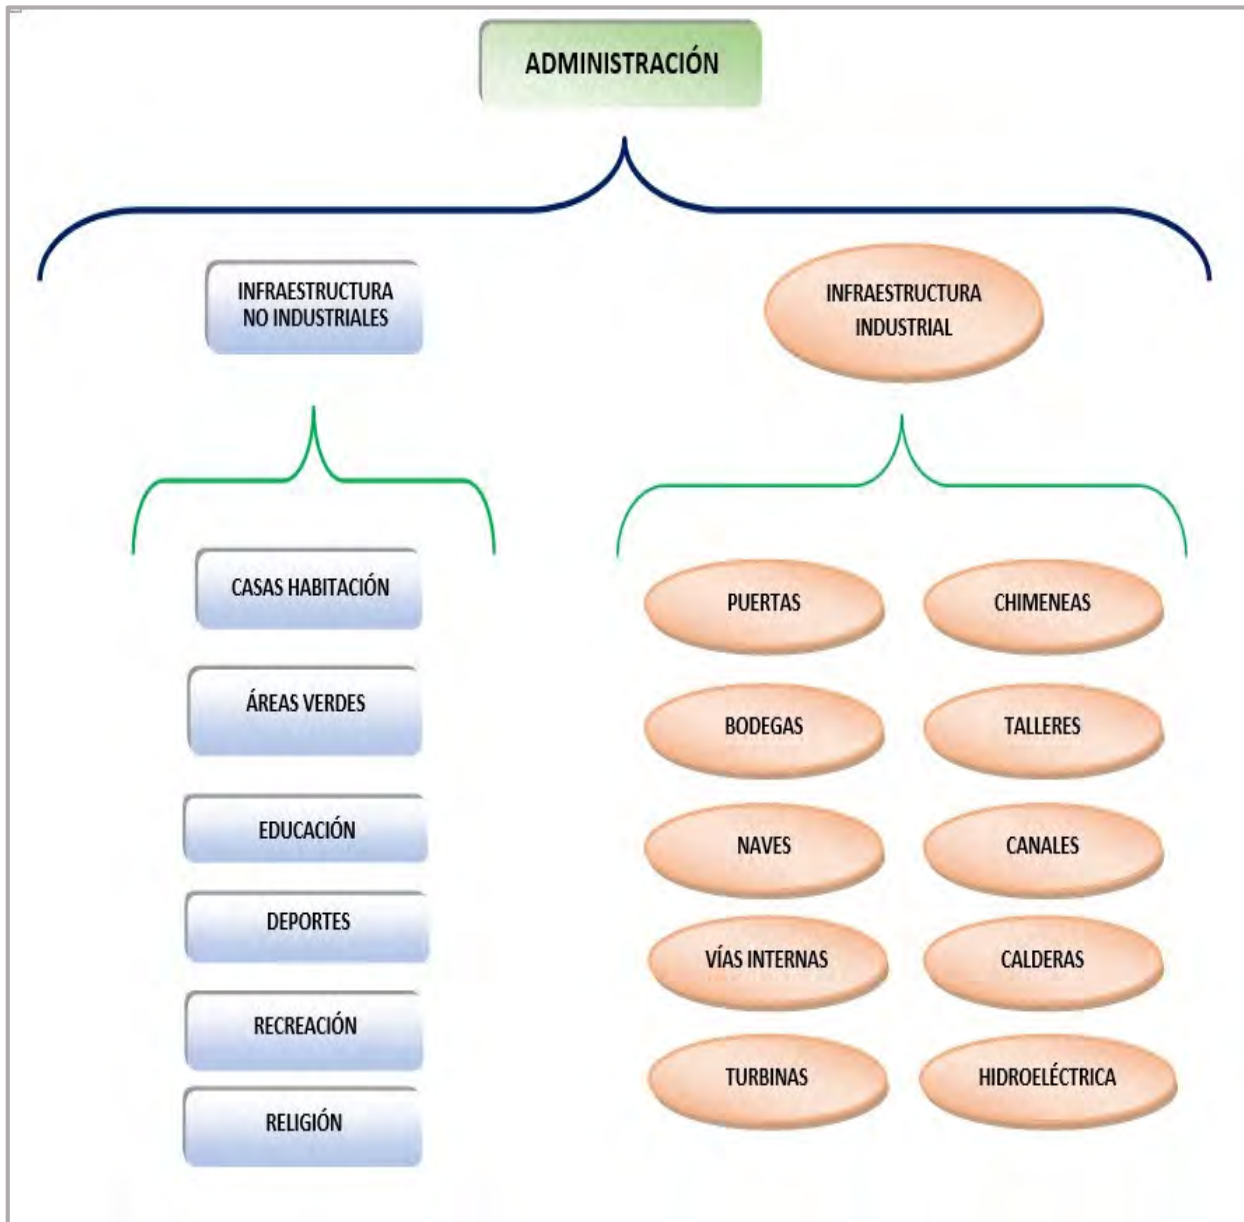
ADMINISTRACIÓN

INFRAESTRUCTURA NO INDUSTRIALES

INFRAESTRUCTURA INDUSTRIAL

CASAS HABITACIÓN

ÁREAS VERDES

EDUCACIÓN

DEPORTES

RECREACIÓN

RELIGIÓN

PUERTAS

CHIMENEAS

BODEGAS

TALLERES

NAVES

CANALES

VÍAS INTERNAS

CALDERAS

TURBINAS

HIDROELÉCTRICA